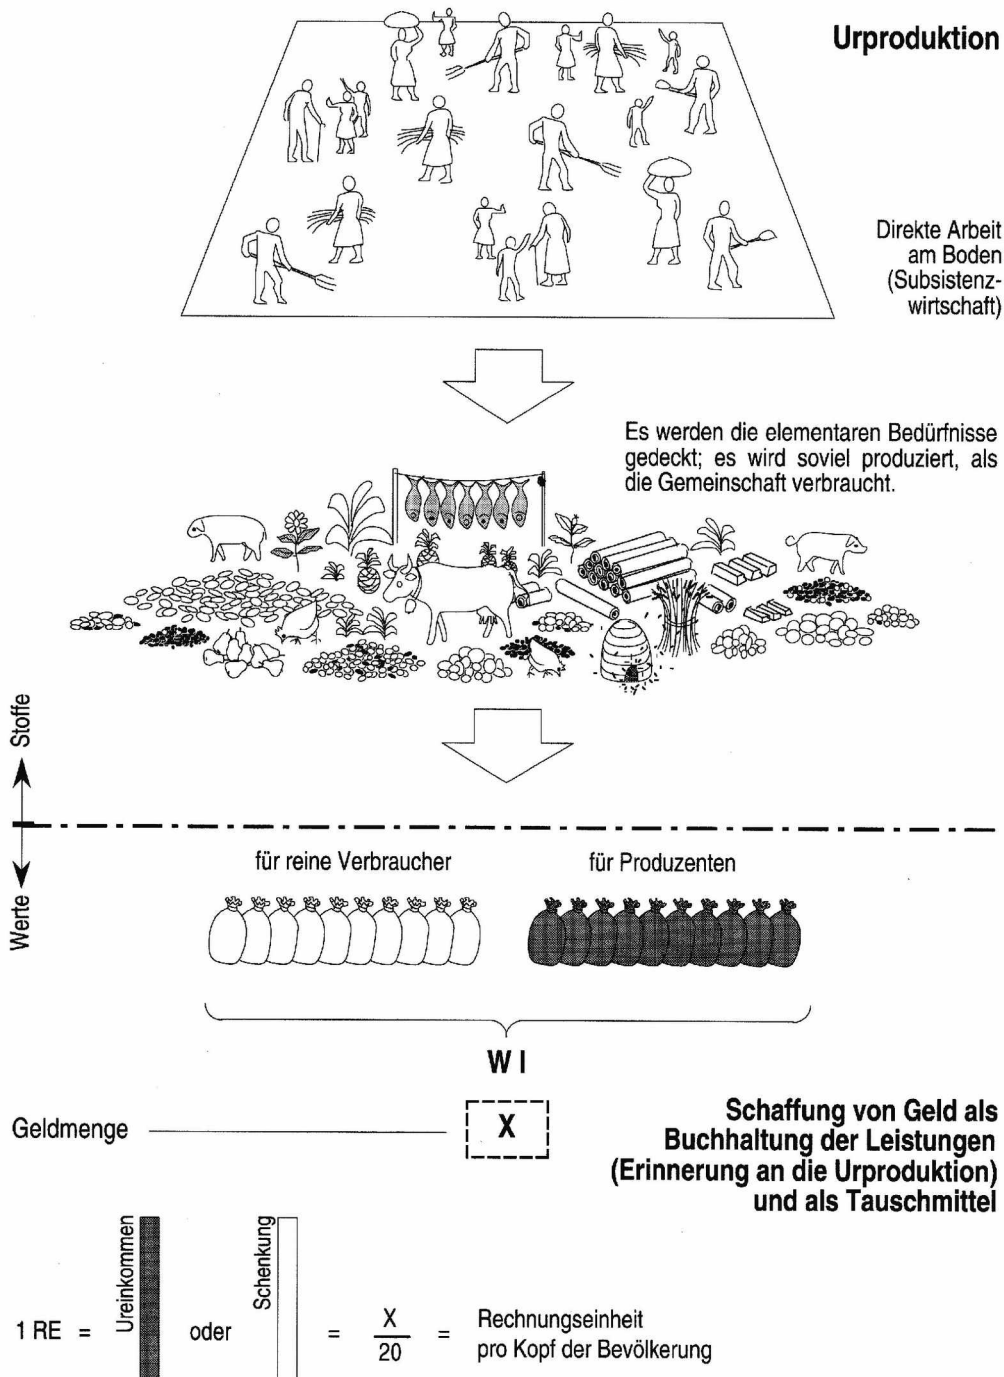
Urproduktion

Direkte Arbeit am Boden (Subsistenzwirtschaft)

Es werden die elementaren Bedürfnisse gedeckt; es wird soviel produziert, als die Gemeinschaft verbraucht.

Stoffe

Werte

für reine Verbraucher

für Produzenten

W I

Geldmenge

X

Schaffung von Geld als Buchhaltung der Leistungen (Erinnerung an die Urproduktion) und als Tauschmittel

1 RE = Ureinkommen oder Schenkung = $\frac{X}{20}$ = Rechnungseinheit pro Kopf der Bevölkerung